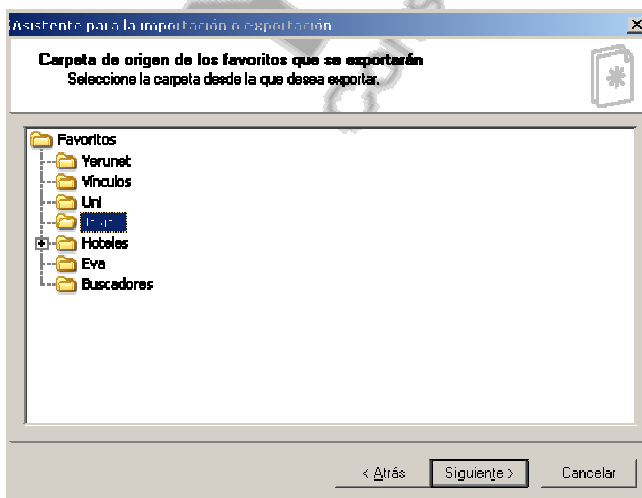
Asistente para la importación o exportación

Carpeta de origen de los favoritos que se exportarán
Seleccione la carpeta desde la que desea exportar.

Favoritos
Yerunet
Vínculos
Uni
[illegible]
Hoteles
Eva
Buscadores

< Atrás
Siguiente >
Cancelar